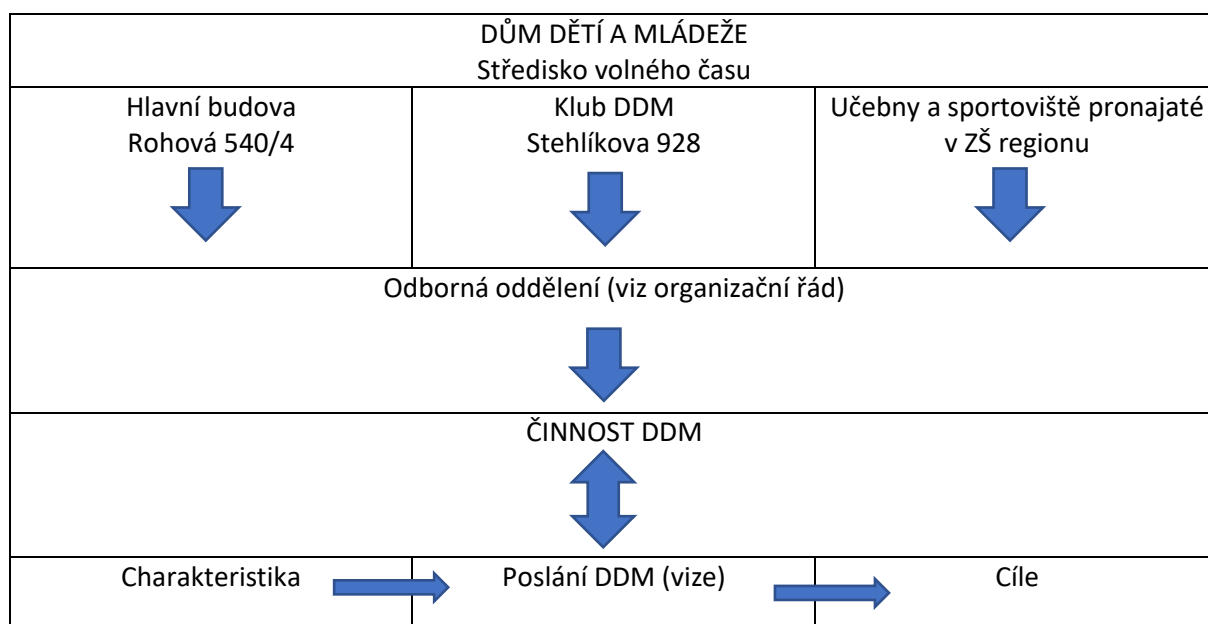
DŮM DĚTÍ A MLÁDEŽE
Středisko volného času

Hlavní budova
Rohová 540/4

Klub DDM
Stehlíkova 928

Učebny a sportoviště pronajaté v ZŠ regionu

Odborná oddělení (viz organizační řád)

ČINNOST DDM

Charakteristika

Poslání DDM (vize)

Cíle